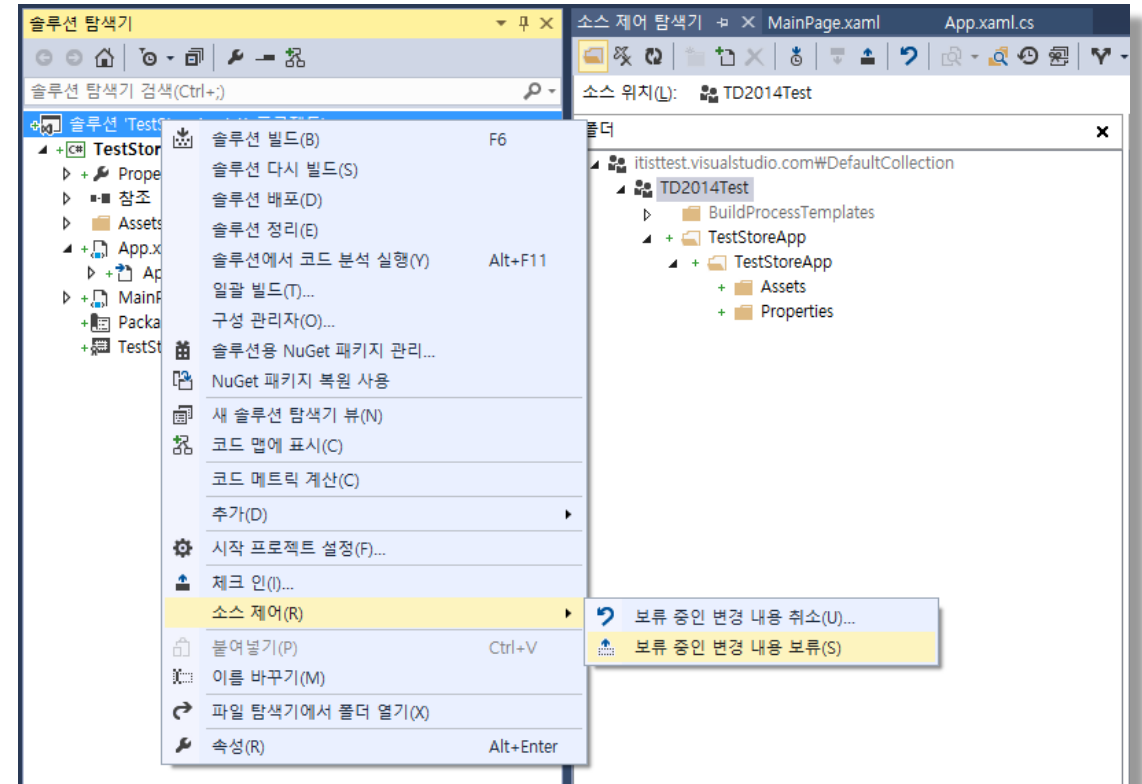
솔루션 탐색기
솔루션 탐색기 검색(Ctrl+;)
솔루션 'TestSt
TestStor
Prope
참조
Assets
App.x
Ap
MainP
Packa
TestSt

솔루션 빌드(B) F6
솔루션 다시 빌드(S)
솔루션 배포(D)
솔루션 정리(E)
솔루션에서 코드 분석 실행(Y) Alt+F11
일괄 빌드(T)...
구성 관리자(O)...
솔루션용 NuGet 패키지 관리...
NuGet 패키지 복원 사용
새 솔루션 탐색기 뷰(N)
코드 맵에 표시(C)
코드 메트릭 계산(C)
추가(D)
시작 프로젝트 설정(F)...
체크 인(I)...
소스 제어(R)
붙여넣기(P) Ctrl+V
이름 바꾸기(M)
파일 탐색기에서 폴더 열기(X)
속성(R) Alt+Enter

보류 중인 변경 내용 취소(U)...
보류 중인 변경 내용 보류(S)

소스 제어 탐색기
MainPage.xaml
App.xaml.cs
소스 위치(L): TD2014Test
폴더
itisttest.visualstudio.com₩DefaultCollection
TD2014Test
BuildProcessTemplates
TestStoreApp
TestStoreApp
Assets
Properties